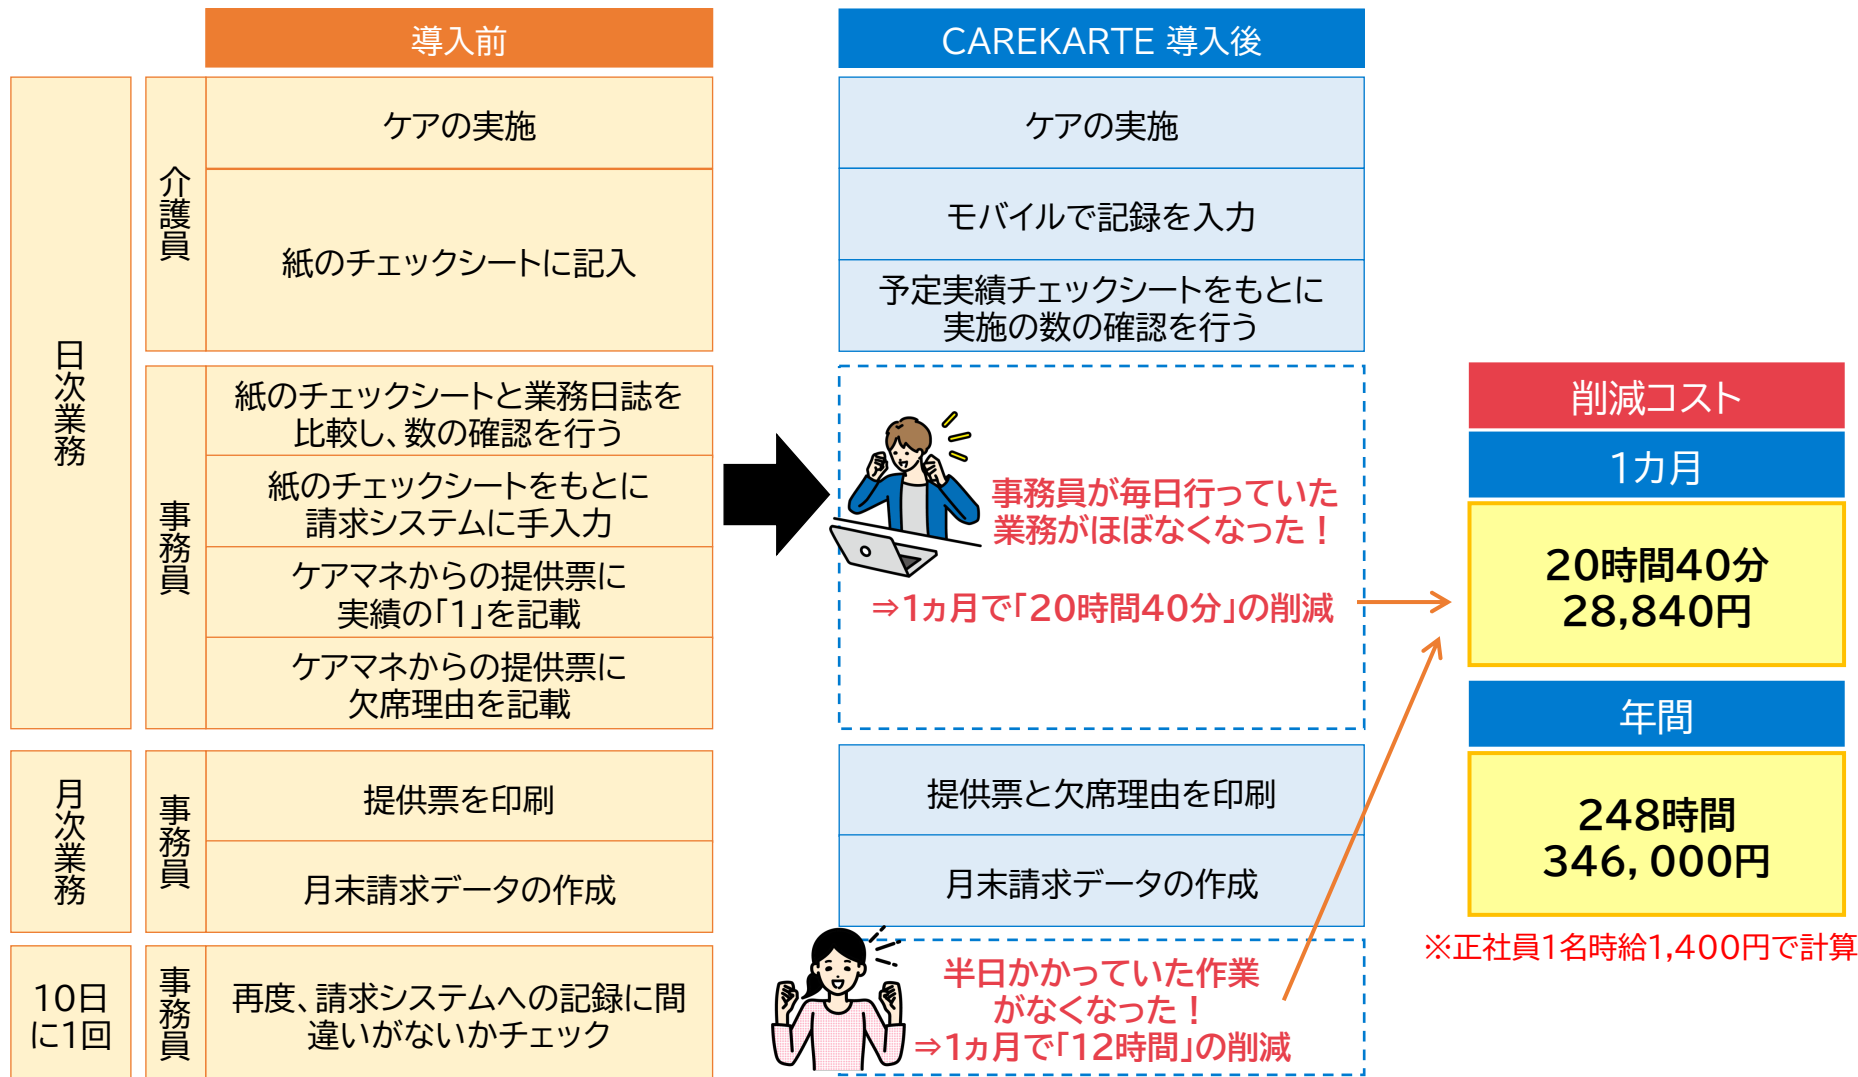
導入前

日次業務

介護員

ケアの実施

紙のチェックシートに記入

事務員

紙のチェックシートと業務日誌を比較し、数の確認を行う

紙のチェックシートをもとに請求システムに手入力

ケアマネからの提供票に実績の「1」を記載

ケアマネからの提供票に欠席理由を記載

月次業務

事務員

提供票を印刷

月末請求データの作成

10日に1回

事務員

再度、請求システムへの記録に間違いがないかチェック

CAREKARTE 導入後

ケアの実施

モバイルで記録を入力

予定実績チェックシートをもとに実施の数の確認を行う

事務員が毎日行っていた業務がほぼなくなった！

⇒1ヵ月で「20時間40分」の削減

提供票と欠席理由を印刷

月末請求データの作成

半日かかっていた作業がなくなった！
⇒1ヵ月で「12時間」の削減

削減コスト

1カ月

20時間40分
28,840円

年間

248時間
346，000円

※正社員1名時給1,400円で計算